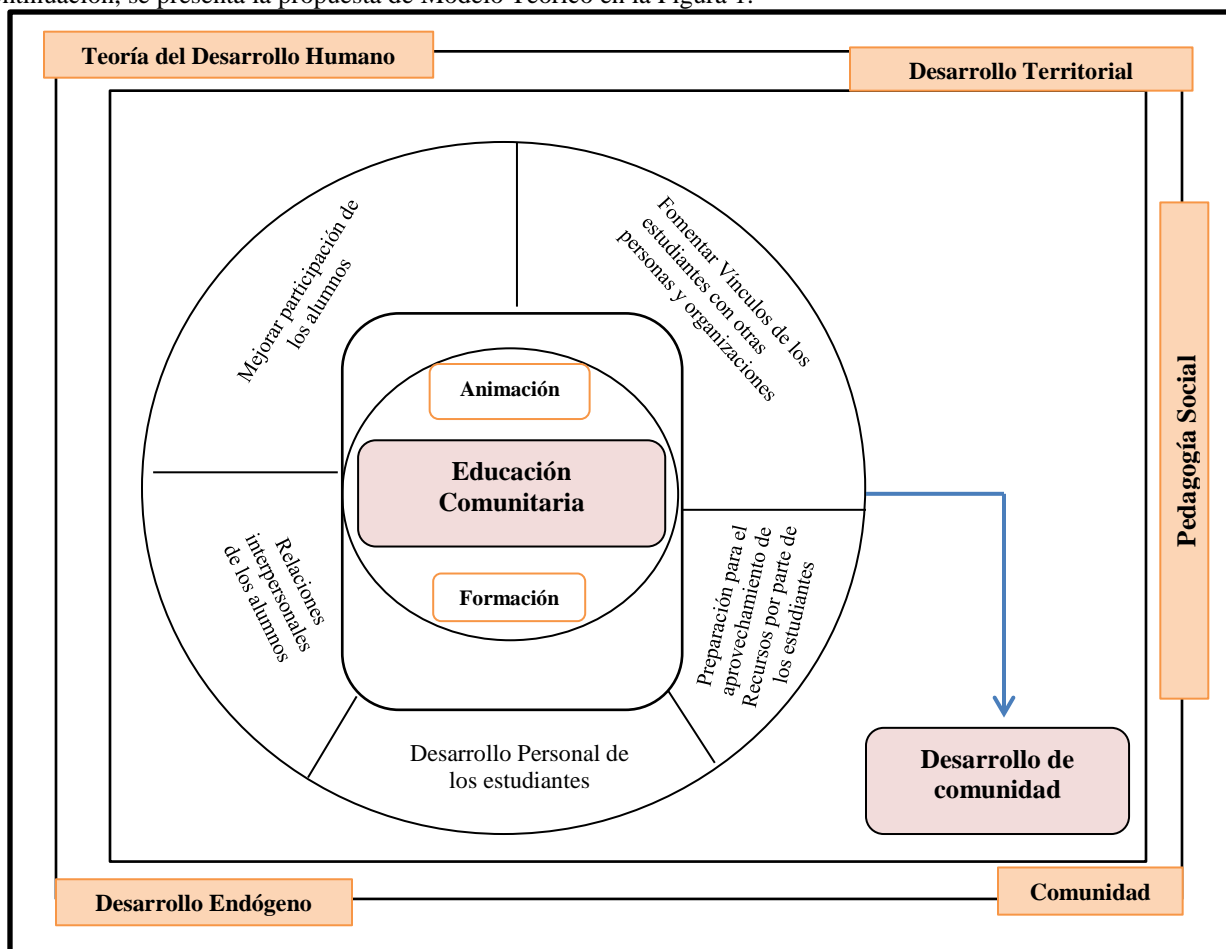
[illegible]ntinuación, se presenta la propuesta de Modelo Teórico en la Figura 1.

Teoría del Desarrollo Humano

Desarrollo Territorial

Pedagogía Social

Mejorar participación de los alumnos

Fomentar Vínculos de los estudiantes con otras personas y organizaciones

Animación

Educación Comunitaria

Formación

Relaciones interpersonales de los alumnos

Preparación para el aprovechamiento de Recursos por parte de los estudiantes

Desarrollo Personal de los estudiantes

Desarrollo de comunidad

Desarrollo Endógeno

Comunidad